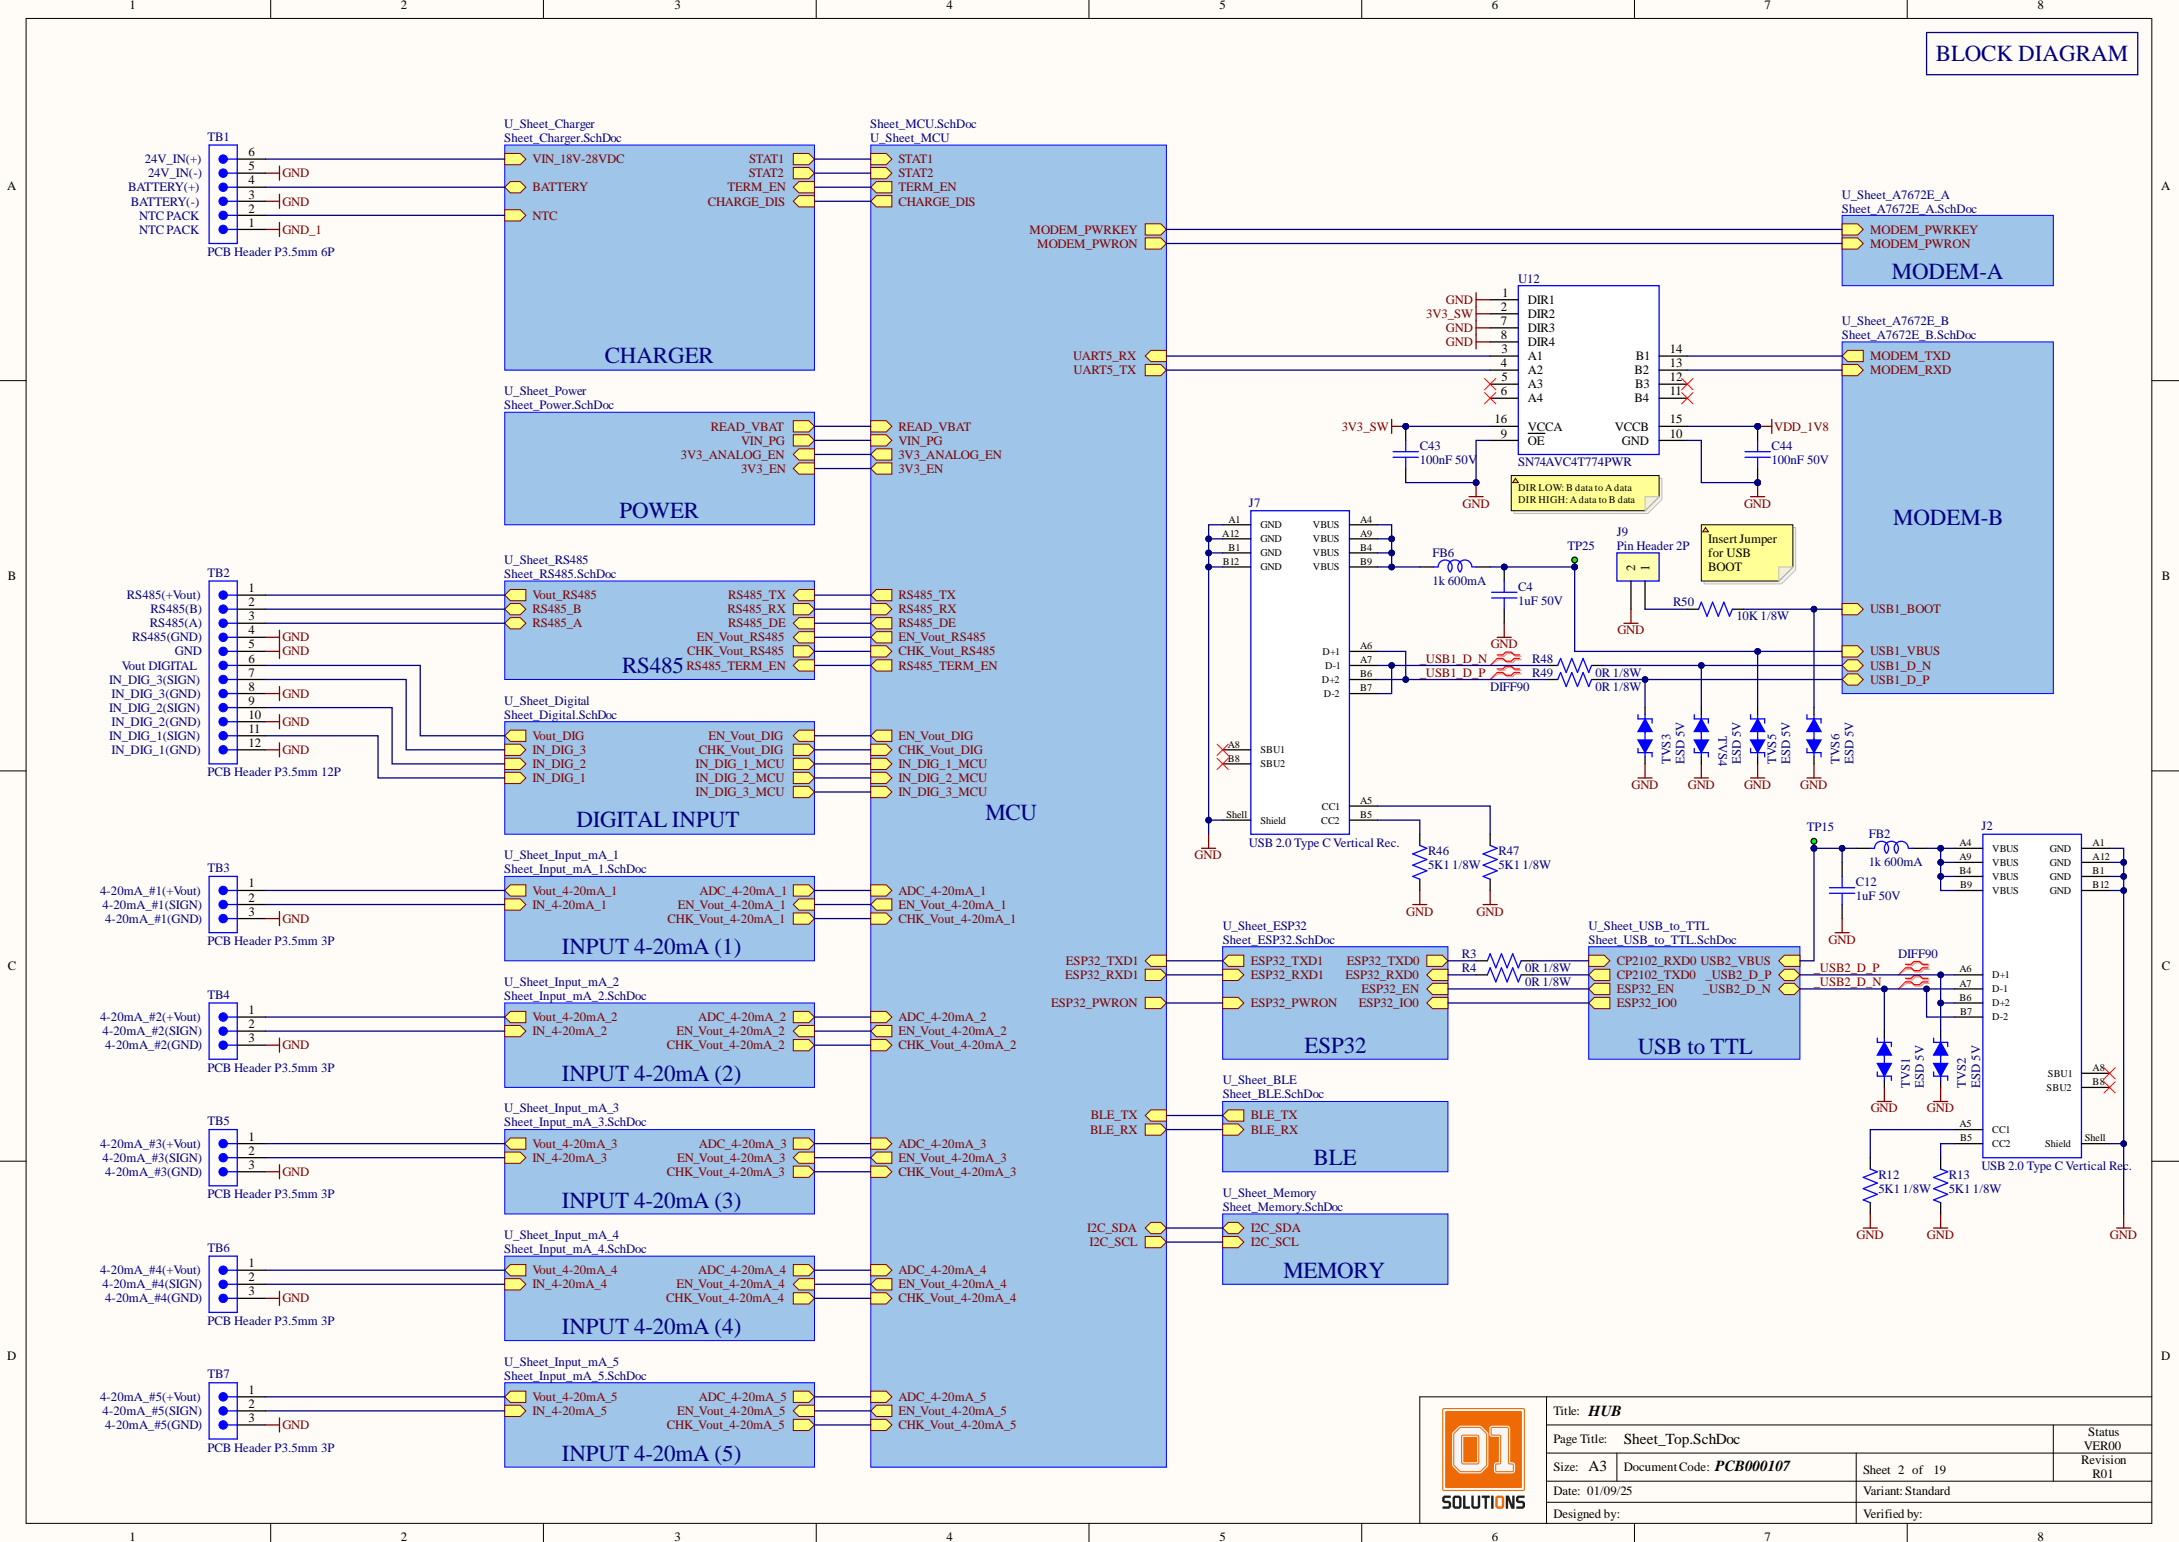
1 2 3 4 5 6 7 8

A B C D

BLOCK DIAGRAM

TB1
24V_IN(+) 6
24V_IN(-) 5 GND
BATTERY(+) 4
BATTERY(-) 3 GND
NTC PACK 2
NTC PACK 1 GND_1
PCB Header P3.5mm 6P

U_Sheet_Charger
Sheet_Charger.SchDoc
VIN_18V-28VDC
BATTERY
NTC
STAT1
STAT2
TERM_EN
CHARGE_DIS
CHARGER

Sheet_MCU.SchDoc
U_Sheet_MCU
STAT1
STAT2
TERM_EN
CHARGE_DIS
MODEM_PWRKEY
MODEM_PWRON
UART5_RX
UART5_TX
READ_VBAT
VIN_PG
3V3_ANALOG_EN
3V3_EN
RS485_TX
RS485_RX
RS485_DE
EN_Vout_RS485
CHK_Vout_RS485
RS485_TERM_EN
EN_Vout_DIG
CHK_Vout_DIG
IN_DIG_1_MCU
IN_DIG_2_MCU
IN_DIG_3_MCU
MCU
ADC_4-20mA_1
EN_Vout_4-20mA_1
CHK_Vout_4-20mA_1
ESP32_TXD1
ESP32_RXD1
ESP32_PWRON
ADC_4-20mA_2
EN_Vout_4-20mA_2
CHK_Vout_4-20mA_2
BLE_TX
BLE_RX
ADC_4-20mA_3
EN_Vout_4-20mA_3
CHK_Vout_4-20mA_3
I2C_SDA
I2C_SCL
ADC_4-20mA_4
EN_Vout_4-20mA_4
CHK_Vout_4-20mA_4
ADC_4-20mA_5
EN_Vout_4-20mA_5
CHK_Vout_4-20mA_5

U_Sheet_A7672E_A
Sheet_A7672E_A.SchDoc
MODEM_PWRKEY
MODEM_PWRON
MODEM-A

U12
GND 1 DIR1
3V3_SW 2 DIR2
GND 7 DIR3
GND 8 DIR4
3 A1 B1 14
4 A2 B2 13
5 A3 B3 12
6 A4 B4 11
3V3_SW 16 VCCA VCCB 15 VDD_1V8
9 OE GND 10
C43 100nF 50V
C44 100nF 50V
GND GND
SN74AVC4T774PWR
DIR LOW: B data to A data
DIR HIGH: A data to B data

U_Sheet_A7672E_B
Sheet_A7672E_B.SchDoc
MODEM_TXD
MODEM_RXD
MODEM-B
USB1_BOOT
USB1_VBUS
USB1_D_N
USB1_D_P

U_Sheet_Power
Sheet_Power.SchDoc
READ_VBAT
VIN_PG
3V3_ANALOG_EN
3V3_EN
POWER

TB2
RS485(+Vout) 1
RS485(B) 2
RS485(A) 3
RS485(GND) 4 GND
GND 5 GND
Vout DIGITAL 6
IN_DIG_3(SIGN) 7
IN_DIG_3(GND) 8 GND
IN_DIG_2(SIGN) 9
IN_DIG_2(GND) 10 GND
IN_DIG_1(SIGN) 11
IN_DIG_1(GND) 12 GND
PCB Header P3.5mm 12P

U_Sheet_RS485
Sheet_RS485.SchDoc
Vout_RS485
RS485_B
RS485_A
RS485_TX
RS485_RX
RS485_DE
EN_Vout_RS485
CHK_Vout_RS485
RS485_TERM_EN
RS485

U_Sheet_Digital
Sheet_Digital.SchDoc
Vout_DIG
IN_DIG_3
IN_DIG_2
IN_DIG_1
EN_Vout_DIG
CHK_Vout_DIG
IN_DIG_1_MCU
IN_DIG_2_MCU
IN_DIG_3_MCU
DIGITAL INPUT

J7
A1 GND VBUS A4
A12 GND VBUS A9
B1 GND VBUS B4
B12 GND VBUS B9
FB6 1k 600mA
C4 1uF 50V
GND
TP25
J9 Pin Header 2P
2 1
GND
Insert Jumper for USB BOOT
R50 10K 1/8W
D+1 A6
D-1 A7
D+2 B6
D-2 B7
_USB1_D_N
_USB1_D_P
DIFF90
R48 0R 1/8W
R49 0R 1/8W
A8 SBU1
B8 SBU2
Shell Shield
CC1 A5
CC2 B5
GND
USB 2.0 Type C Vertical Rec.
R46 5K1 1/8W
R47 5K1 1/8W
GND GND
TVS3 ESD 5V
TVS4 ESD 5V
TVS5 ESD 5V
TVS6 ESD 5V
GND GND GND GND

TB3
4-20mA_#1(+Vout) 1
4-20mA_#1(SIGN) 2
4-20mA_#1(GND) 3 GND
PCB Header P3.5mm 3P
U_Sheet_Input_mA_1
Sheet_Input_mA_1.SchDoc
Vout_4-20mA_1
IN_4-20mA_1
ADC_4-20mA_1
EN_Vout_4-20mA_1
CHK_Vout_4-20mA_1
INPUT 4-20mA (1)

U_Sheet_ESP32
Sheet_ESP32.SchDoc
ESP32_TXD1
ESP32_RXD1
ESP32_PWRON
ESP32_TXD0
ESP32_RXD0
ESP32_EN
ESP32_IO0
ESP32

R3 0R 1/8W
R4 0R 1/8W

U_Sheet_USB_to_TTL
Sheet_USB_to_TTL.SchDoc
CP2102_RXD0
CP2102_TXD0
ESP32_EN
ESP32_IO0
USB2_VBUS
_USB2_D_P
_USB2_D_N
USB to TTL

TP15
FB2 1k 600mA
C12 1uF 50V
GND
J2
A4 VBUS GND A1
A9 VBUS GND A12
B4 VBUS GND B1
B9 VBUS GND B12
DIFF90
_USB2_D_P
_USB2_D_N
A6 D+1
A7 D-1
B6 D+2
B7 D-2
TVS1 ESD 5V
TVS2 ESD 5V
GND GND
SBU1 A8
SBU2 B8
A5 CC1
B5 CC2 Shield Shell
USB 2.0 Type C Vertical Rec.
R12 5K1 1/8W
R13 5K1 1/8W
GND GND GND

TB4
4-20mA_#2(+Vout) 1
4-20mA_#2(SIGN) 2
4-20mA_#2(GND) 3 GND
PCB Header P3.5mm 3P
U_Sheet_Input_mA_2
Sheet_Input_mA_2.SchDoc
Vout_4-20mA_2
IN_4-20mA_2
ADC_4-20mA_2
EN_Vout_4-20mA_2
CHK_Vout_4-20mA_2
INPUT 4-20mA (2)

U_Sheet_BLE
Sheet_BLE.SchDoc
BLE_TX
BLE_RX
BLE

TB5
4-20mA_#3(+Vout) 1
4-20mA_#3(SIGN) 2
4-20mA_#3(GND) 3 GND
PCB Header P3.5mm 3P
U_Sheet_Input_mA_3
Sheet_Input_mA_3.SchDoc
Vout_4-20mA_3
IN_4-20mA_3
ADC_4-20mA_3
EN_Vout_4-20mA_3
CHK_Vout_4-20mA_3
INPUT 4-20mA (3)

U_Sheet_Memory
Sheet_Memory.SchDoc
I2C_SDA
I2C_SCL
MEMORY

TB6
4-20mA_#4(+Vout) 1
4-20mA_#4(SIGN) 2
4-20mA_#4(GND) 3 GND
PCB Header P3.5mm 3P
U_Sheet_Input_mA_4
Sheet_Input_mA_4.SchDoc
Vout_4-20mA_4
IN_4-20mA_4
ADC_4-20mA_4
EN_Vout_4-20mA_4
CHK_Vout_4-20mA_4
INPUT 4-20mA (4)

TB7
4-20mA_#5(+Vout) 1
4-20mA_#5(SIGN) 2
4-20mA_#5(GND) 3 GND
PCB Header P3.5mm 3P
U_Sheet_Input_mA_5
Sheet_Input_mA_5.SchDoc
Vout_4-20mA_5
IN_4-20mA_5
ADC_4-20mA_5
EN_Vout_4-20mA_5
CHK_Vout_4-20mA_5
INPUT 4-20mA (5)

01 SOLUTIONS
Title: HUB
Page Title: Sheet_Top.SchDoc
Status VER00
Size: A3 Document Code: PCB000107
Sheet 2 of 19
Revision R01
Date: 01/09/25
Variant: Standard
Designed by:
Verified by: